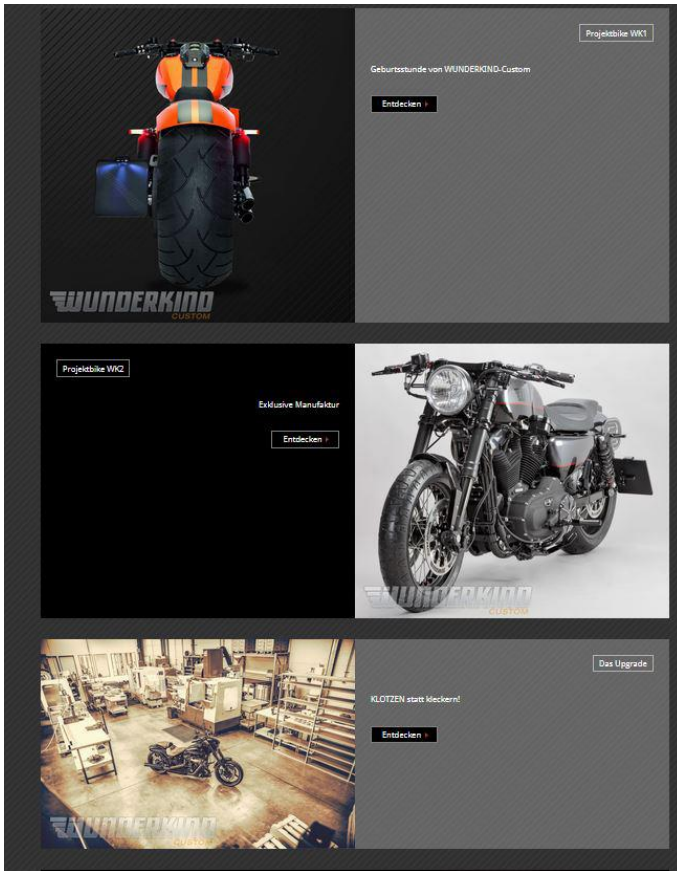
WUNDERKIND
CUSTOM

Projektbike WK1

Geburtsstunde von WUNDERKIND-Custom

Entdecken

Projektbike WK2

Exklusive Manufaktur

Entdecken

WUNDERKIND
CUSTOM

WUNDERKIND
CUSTOM

Das Upgrade

KLOTZEN statt kleckern!

Entdecken